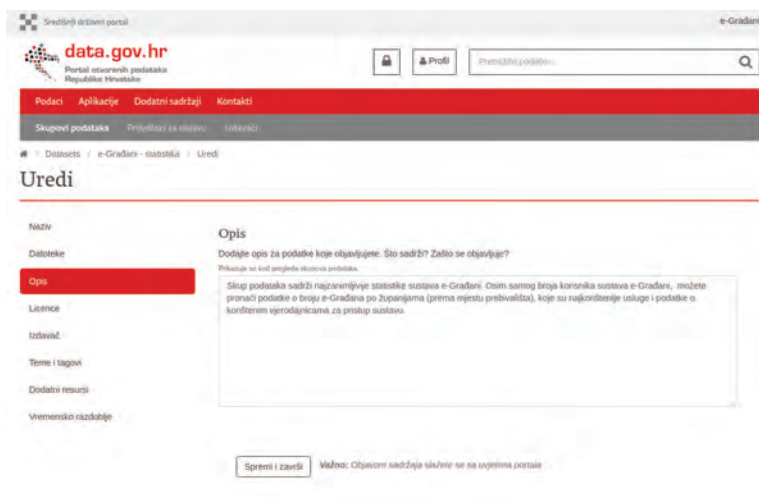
Središnji državni portal

e-Građani

data.gov.hr
Portal otvorenih podataka
Republika Hrvatska

Profil

Pretraživanje podataka...

Podaci Aplikacije Dodatni sadržaji Kontakti

Skupovi podataka Prijedlozi za objavu Izdavači

Datasets / e-Građani - statistika / Uredi

Uredi

Naziv

Datoteke

Opis

Licence

Izdavač

Teme i tagovi

Dodatni resursi

Vremensko razdoblje

Opis

Dodajte opis za podatke koje objavljujete. Što sadrži? Zašto se objavljuje?

Prikazuje se kod pregleda skupova podataka.

Skup podataka sadrži najzanimljivije statistike sustava e-Građani. Osim samog broja korisnika sustava e-Građani, možete pronaći podatke o broju e-Građana po županijama (prema mjestu prebivališta), koje su najkorištenije usluge i podatke o korištenim vjerodajnicama za pristup sustavu.

Spremi i završi

Važno: Objavom sadržaja slažete se sa uvjetima portala